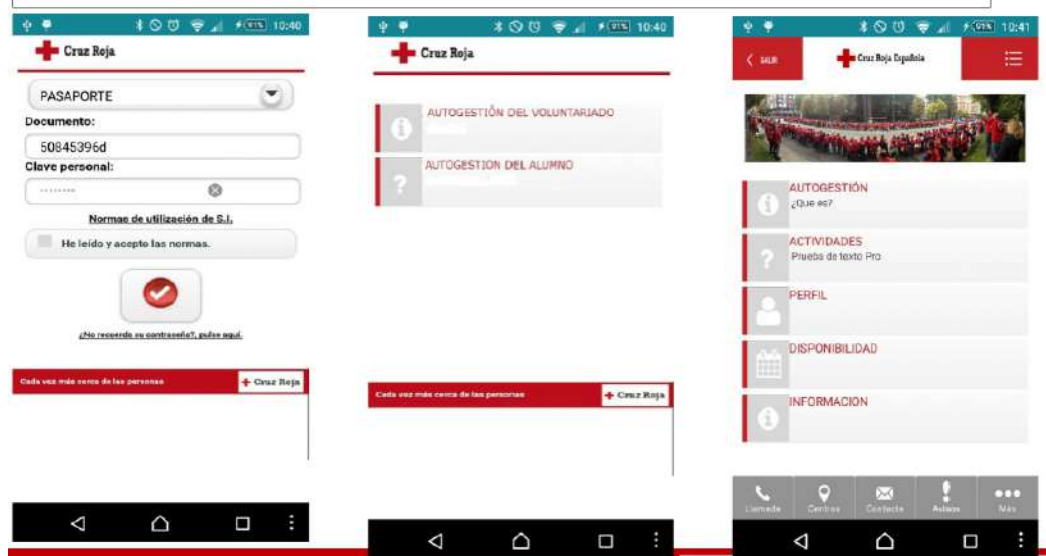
91% 10:40

Cruz Roja

PASAPORTE

Documento:

50845396d

Clave personal:

••••••••

Normas de utilización de S.I.

He leído y acepto las normas.

¿No recuerda su contraseña?, pulse aquí.

Cada vez más cerca de las personas

Cruz Roja

91% 10:40

Cruz Roja

AUTOGESTIÓN DEL VOLUNTARIADO

AUTOGESTION DEL ALUMNO

Cada vez más cerca de las personas

Cruz Roja

91% 10:41

SALIR

Cruz Roja Española

AUTOGESTIÓN
¿Que es?

ACTIVIDADES
Prueba de texto Pro

PERFIL

DISPONIBILIDAD

INFORMACION

Llamada

Centros

Contacto

Avisos

Más